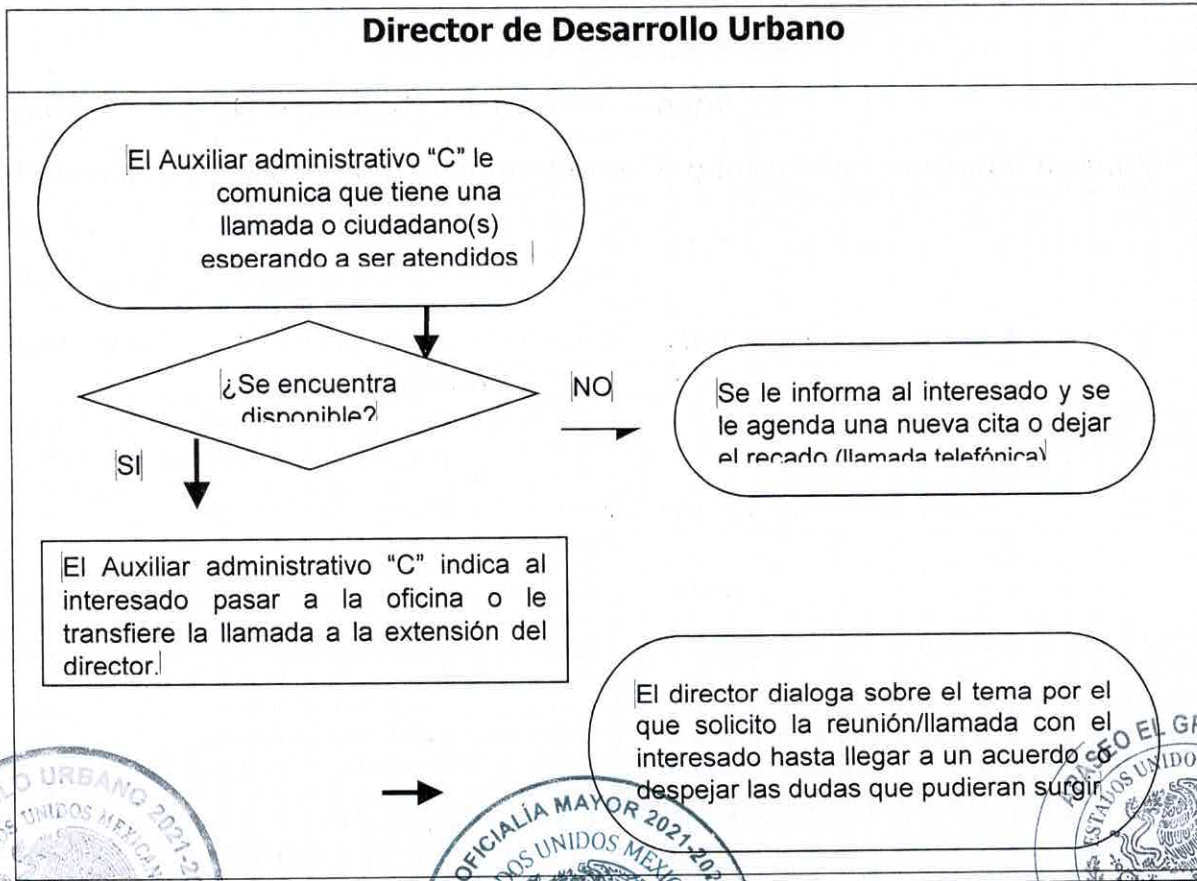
Director de Desarrollo Urbano

El Auxiliar administrativo "C" le comunica que tiene una llamada o ciudadano(s) esperando a ser atendidos

¿Se encuentra disponible?

NO

Se le informa al interesado y se le agenda una nueva cita o dejar el recado (llamada telefónica)

SI

El Auxiliar administrativo "C" indica al interesado pasar a la oficina o le transfiere la llamada a la extensión del director.

El director dialoga sobre el tema por el que solicito la reunión/llamada con el interesado hasta llegar a un acuerdo o despejar las dudas que pudieran surgir

O URBANO 2021-2
UNIDOS MEXICAN

OFICIALÍA MAYOR 2021-202
DOS UNIDOS MEXIC

PASEO EL GA
ESTADOS UNIDO